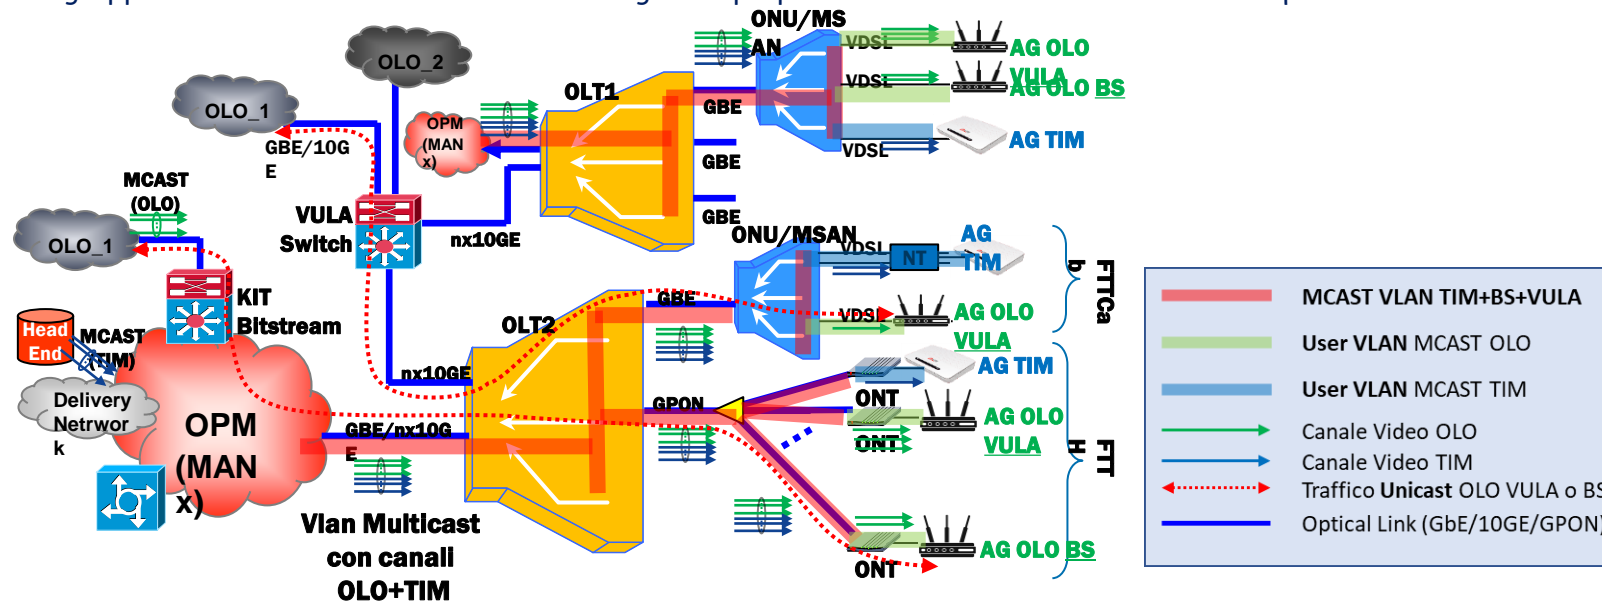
ONU/MS
AN
VDSL
AG OLO
VDSL
VULA
AG OLO BS
VDSL
AG TIM
OLO_2
OLO_1
OLT1
GBE
OPM (MAN x)
GBE/10G E
GBE
MCAST (OLO)
VULA Switch
nx10GE
GBE
OLO_1
ONU/MSAN
VDSL
NT
AG TIM
FTTCab
KIT Bitstream
VDSL
AG OLO
VULA
Head End
MCAST (TIM)
OLT2
GBE
nx10GE
AG TIM
Delivery Network
GPON
ONT
AG OLO
OPM (MAN x)
GBE/nx10G E
ONT
VULA
FTTH
Vlan Multicast con canali OLO+TIM
AG OLO BS
ONT
MCAST VLAN TIM+BS+VULA
User VLAN MCAST OLO
User VLAN MCAST TIM
Canale Video OLO
Canale Video TIM
Traffico Unicast OLO VULA o BS
Optical Link (GbE/10GE/GPON)